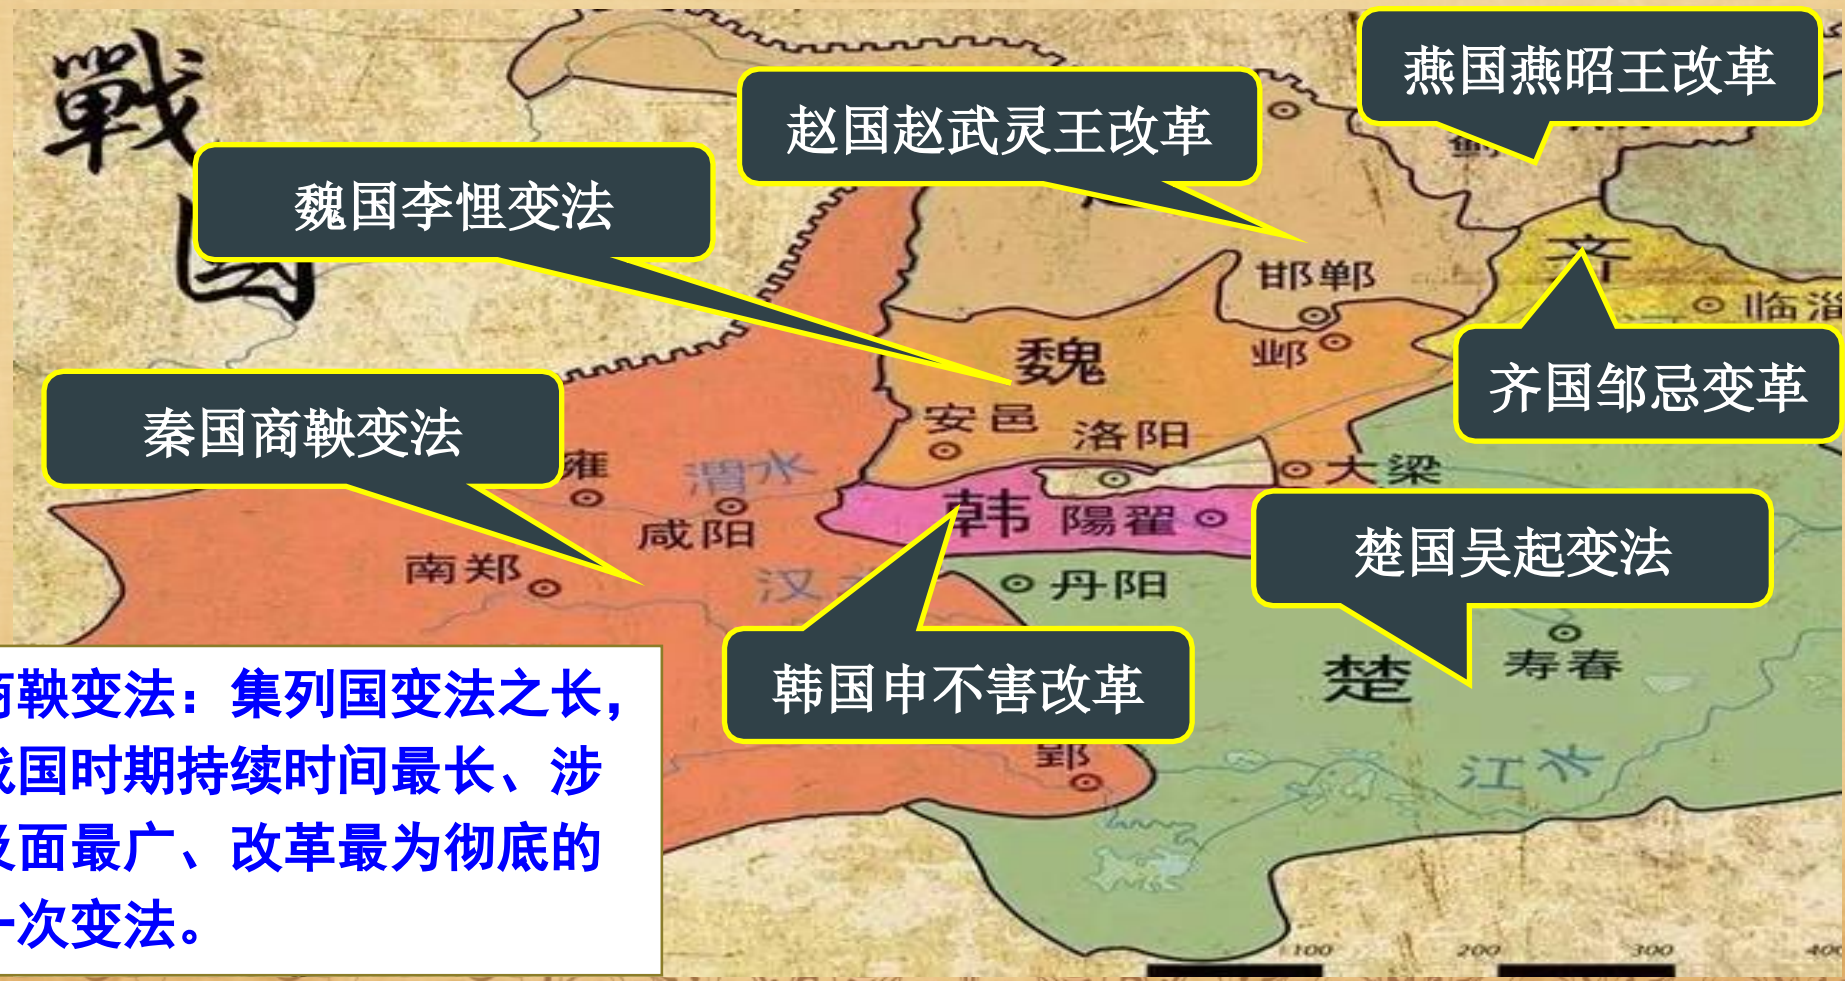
戰国

燕国燕昭王改革

赵国赵武灵王改革

魏国李悝变法

邯郸

齐

临淄

鄴

魏

齐国邹忌变革

秦国商鞅变法

安邑

洛阳

雍

渭水

大梁

韩

陽翟

咸阳

南郑

汉

丹阳

楚国吴起变法

寿春

楚

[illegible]鞅变法：集列国变法之长，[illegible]国时期持续时间最长、涉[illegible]面最广、改革最为彻底的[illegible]次变法。

韩国申不害改革

郢

江水

100

200

300

400